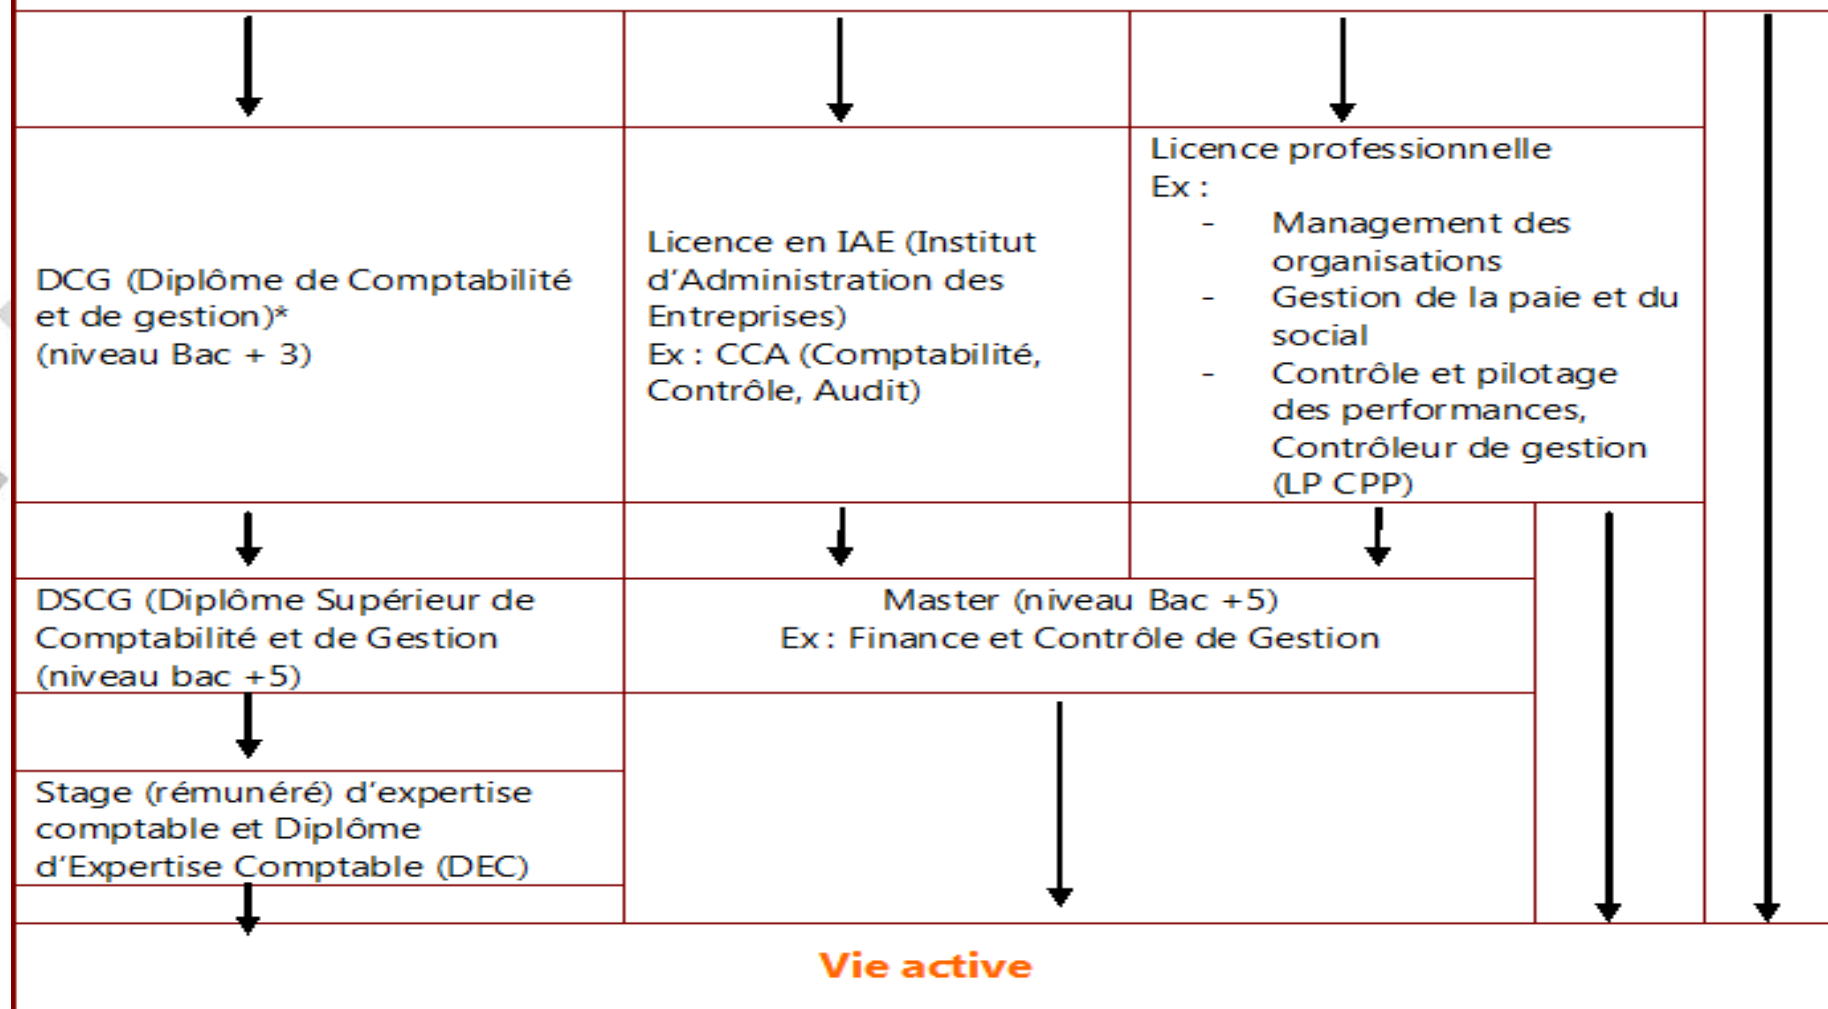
DCG (Diplôme de Comptabilité et de gestion)*
(niveau Bac + 3)

Licence en IAE (Institut d'Administration des Entreprises)
Ex : CCA (Comptabilité, Contrôle, Audit)

Licence professionnelle
Ex :
- Management des organisations
- Gestion de la paie et du social
- Contrôle et pilotage des performances, Contrôleur de gestion (LP CPP)

DSCG (Diplôme Supérieur de Comptabilité et de Gestion (niveau bac +5)

Master (niveau Bac +5)
Ex : Finance et Contrôle de Gestion

Stage (rémunéré) d'expertise comptable et Diplôme d'Expertise Comptable (DEC)

Vie active